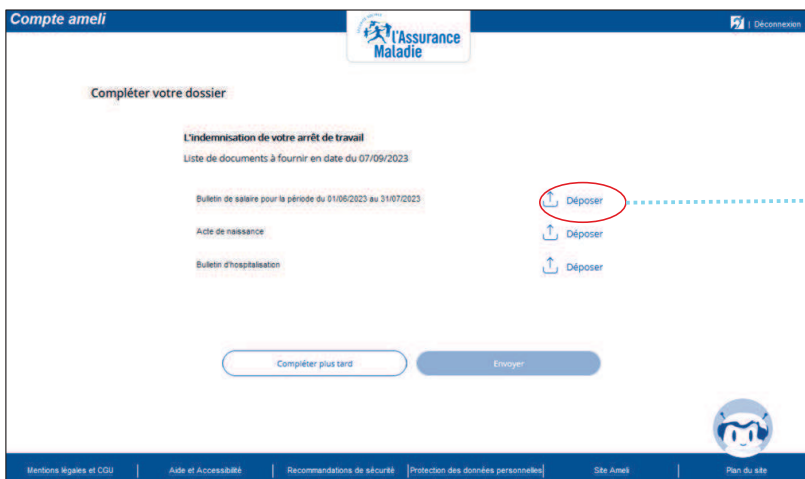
Compte ameli

l'Assurance Maladie

| Déconnexion

Compléter votre dossier

L'indemnisation de votre arrêt de travail

Liste de documents à fournir en date du 07/09/2023

Bulletin de salaire pour la période du 01/06/2023 au 31/07/2023

Déposer

Acte de naissance

Déposer

Bulletin d'hospitalisation

Déposer

Compléter plus tard

Envoyer

Mentions légales et CGU | Aide et Accessibilité | Recommandations de sécurité | Protection des données personnelles | Site Ameli | Plan du site